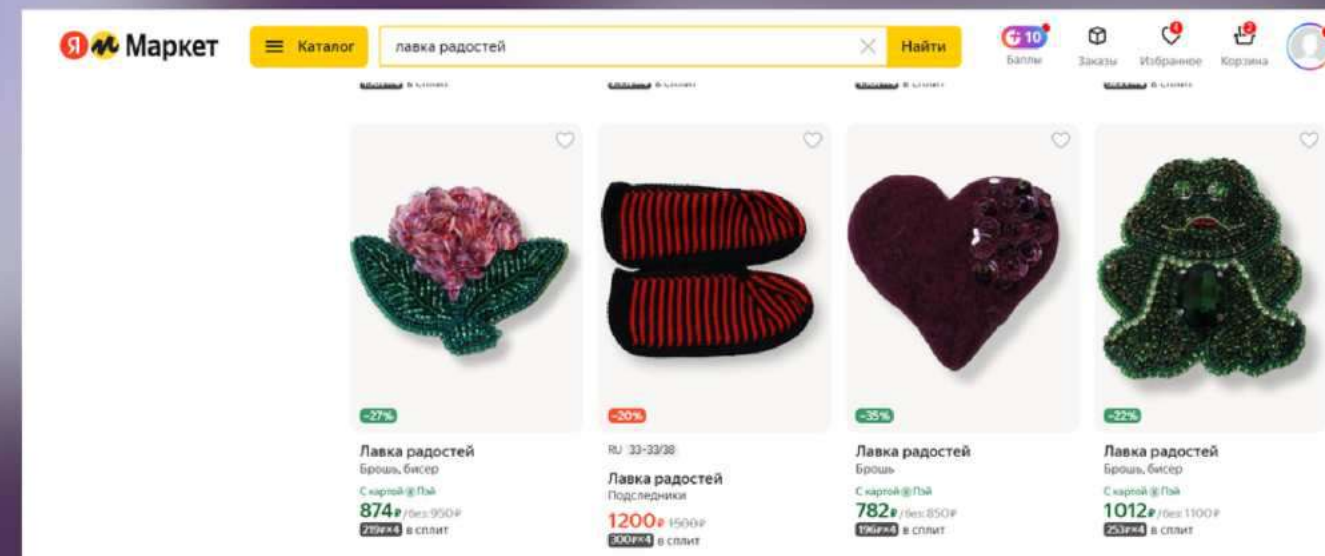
Я Маркет

Каталог

лавка радостей

Найти

10
Баллы

Заказы

Избранное

Корзина

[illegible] в сплит

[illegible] в сплит

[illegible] в сплит

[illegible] в сплит

−27%

Лавка радостей
Брошь, бисер
С картой Пэй
874 ₽ /без 950 ₽
219₽×4 в сплит

−20%

RU 33-33/38

Лавка радостей
Подследники
1200 ₽ 1500 ₽
300₽×4 в сплит

−35%

Лавка радостей
Брошь
С картой Пэй
782 ₽ /без 850 ₽
196₽×4 в сплит

−22%

Лавка радостей
Брошь, бисер
С картой Пэй
1012 ₽ /без 1100 ₽
253₽×4 в сплит